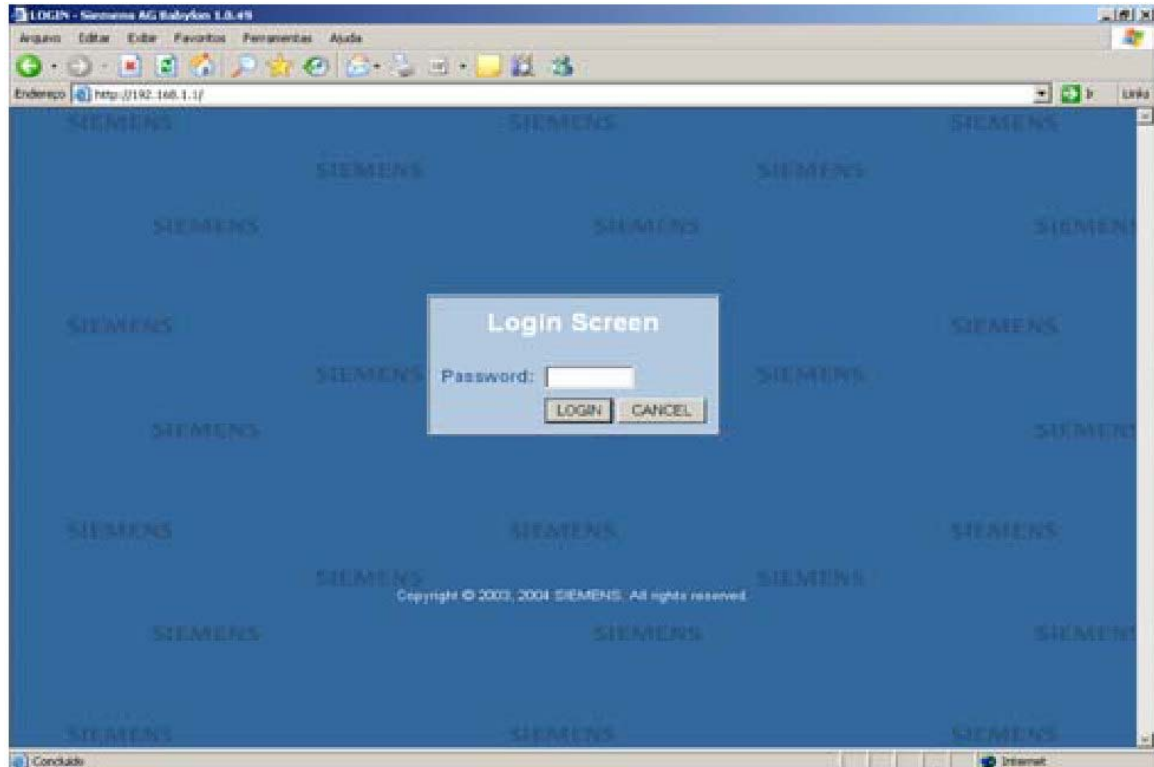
LOGIN - Siemens AG Babylon 1.0.49

Arquivo Editar Exibir Favoritos Ferramentas Ajuda

Endereço http://192.168.1.1/

Links

SIEMENS SIEMENS SIEMENS

SIEMENS SIEMENS

SIEMENS SIEMENS SIEMENS

SIEMENS SIEMENS

SIEMENS SIEMENS

Login Screen

Password:

LOGIN CANCEL

SIEMENS SIEMENS SIEMENS

SIEMENS SIEMENS SIEMENS

SIEMENS SIEMENS

Copyright © 2003, 2004 SIEMENS. All rights reserved.

SIEMENS SIEMENS SIEMENS

SIEMENS SIEMENS SIEMENS

Concluído

Internet